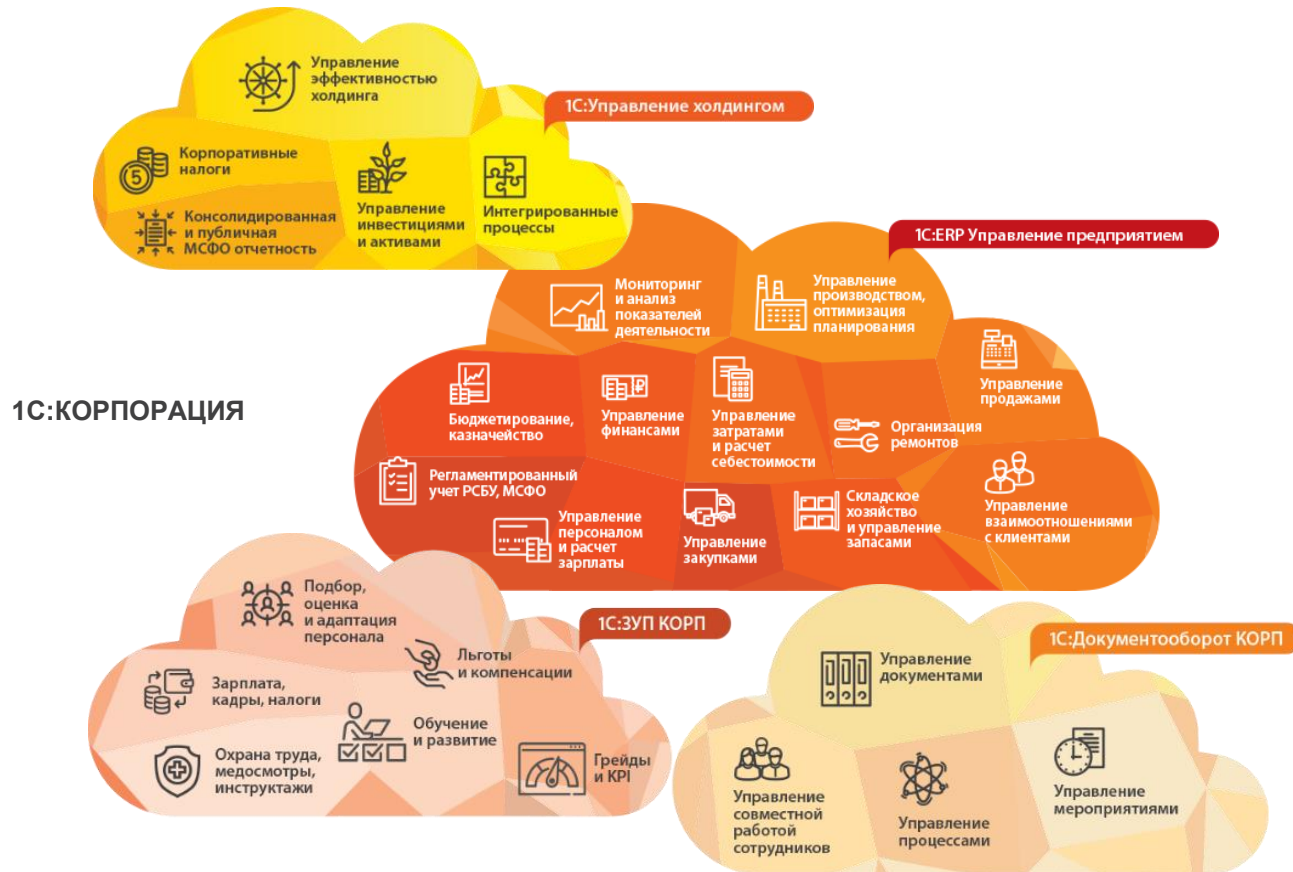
1С:КОРПОРАЦИЯ

Управление эффективностью холдинга

1С:Управление холдингом

Корпоративные налоги

Консолидированная и публичная МСФО отчетность

Управление инвестициями и активами

Интегрированные процессы

1С:ERP Управление предприятием

Мониторинг и анализ показателей деятельности

Управление производством, оптимизация планирования

Управление продажами

Бюджетирование, казначейство

Управление финансами

Управление затратами и расчет себестоимости

Организация ремонтов

Регламентированный учет РСБУ, МСФО

Управление персоналом и расчет зарплаты

Управление закупками

Складское хозяйство и управление запасами

Управление взаимоотношениями с клиентами

Подбор, оценка и адаптация персонала

1С:ЗУП КОРП

Льготы и компенсации

Зарплата, кадры, налоги

Обучение и развитие

Охрана труда, медосмотры, инструктажи

Грейды и KPI

1С:Документооборот КОРП

Управление документами

Управление совместной работой сотрудников

Управление процессами

Управление мероприятиями